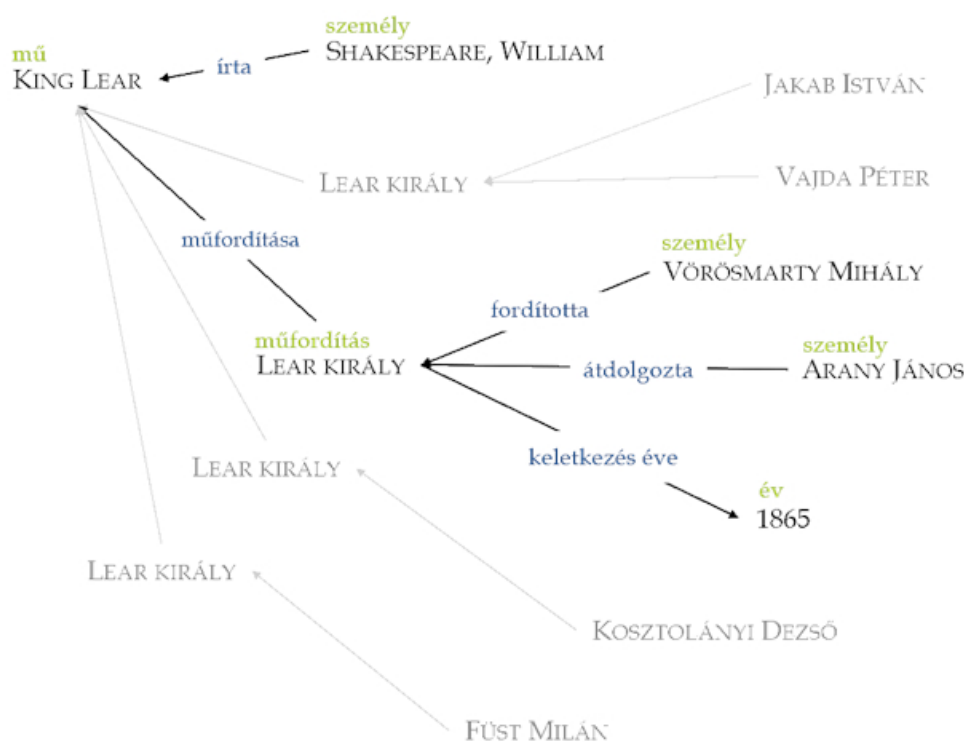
személy
Shakespeare, William

mű
King Lear

írta

Jakab István

Lear király

Vajda Péter

műfordítása

személy
Vörösmarty Mihály

fordította

műfordítás
Lear király

átdolgozta

személy
Arany János

Lear király

keletkezés éve

év
1865

Lear király

Kosztolányi Dezső

Füst Milán